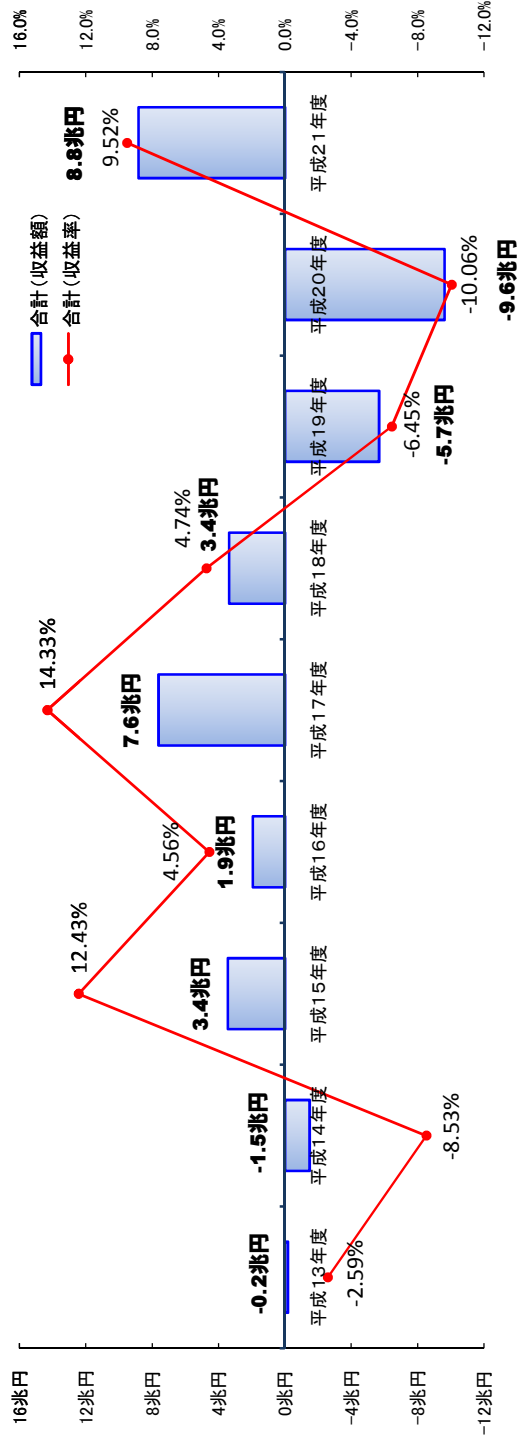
16.0%
12.0%
8.0%
4.0%
0.0%
-4.0%
-8.0%
-12.0%

合計（収益額）
合計（収益率）

8.8兆円
9.52%
-10.06%
-9.6兆円
-6.45%
-5.7兆円
4.74%
3.4兆円
14.33%
7.6兆円
4.56%
1.9兆円
12.43%
3.4兆円
-1.5兆円
-8.53%
-0.2兆円
-2.59%

平成13年度
平成14年度
平成15年度
平成16年度
平成17年度
平成18年度
平成19年度
平成20年度
平成21年度

16兆円
12兆円
8兆円
4兆円
0兆円
-4兆円
-8兆円
-12兆円